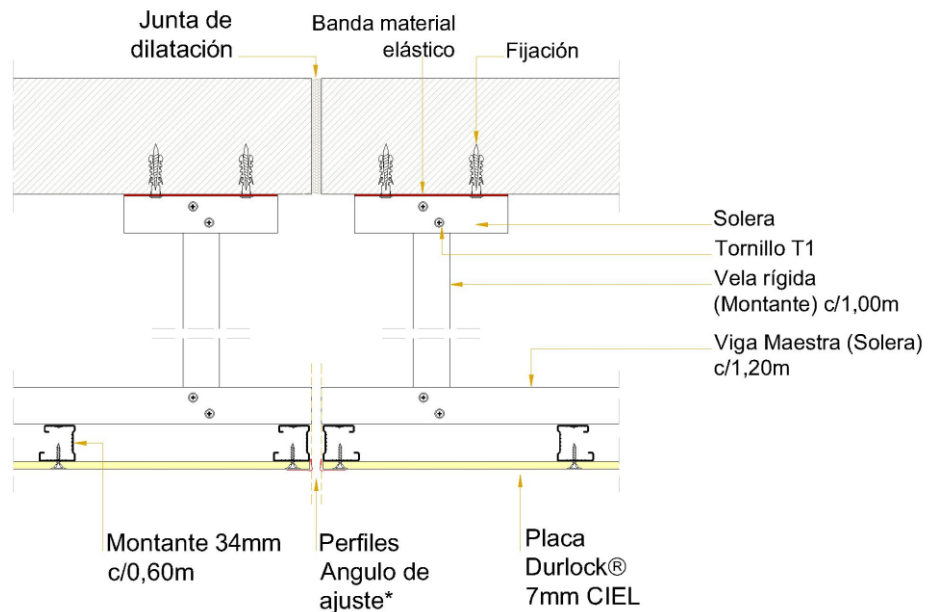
Junta de dilatación

Banda material elástico

Fijación

Solera

Tornillo T1

Vela rígida (Montante) c/1,00m

Viga Maestra (Solera) c/1,20m

Montante 34mm c/0,60m

Perfiles Angulo de ajuste*

Placa Durlock® 7mm CIEL